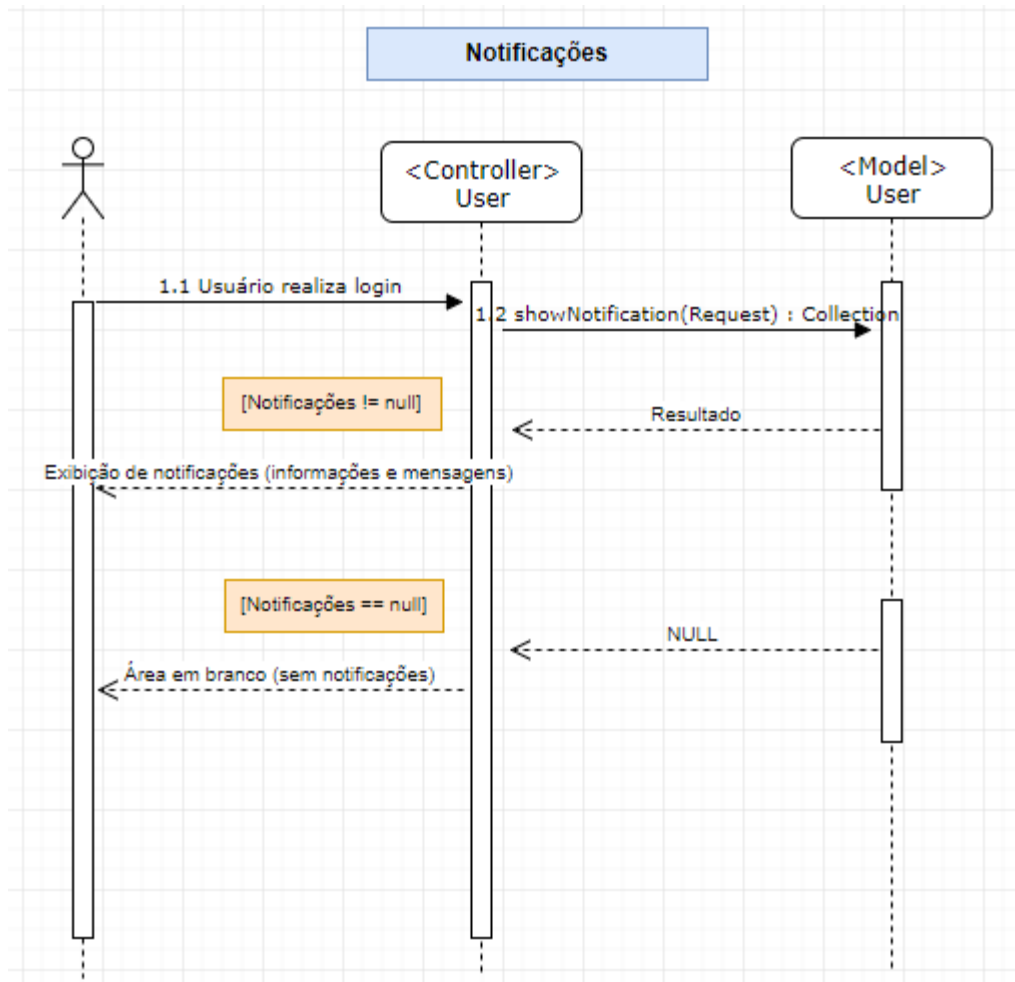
Notificações

<Controller>
User

<Model>
User

1.1 Usuário realiza login

1.2 showNotification(Request) : Collection

[Notificações != null]

Resultado

Exibição de notificações (informações e mensagens)

[Notificações == null]

NULL

Área em branco (sem notificações)